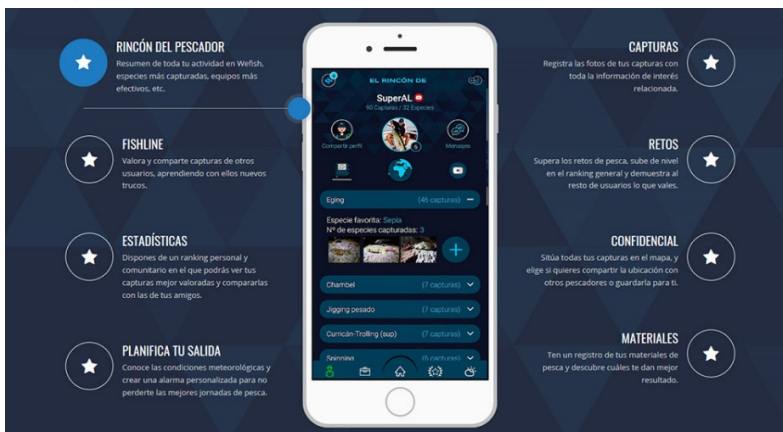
RINCÓN DEL PESCADOR
Resumen de toda tu actividad en Wefish, especies más capturadas, equipos más efectivos, etc.

FISHLINE
Valora y comparte capturas de otros usuarios, aprendiendo con ellos nuevos trucos.

ESTADÍSTICAS
Dispones de un ranking personal y comunitario en el que podrás ver tus capturas mejor valoradas y compararlas con las de tus amigos.

PLANIFICA TU SALIDA
Conoce las condiciones meteorológicas y crear una alarma personalizada para no perderte las mejores jornadas de pesca.

EL RINCÓN DE
SuperAL
90 Capturas / 32 Especies
Compartir perfil
Mensajes
Eging (46 capturas)
Especie favorita: Sepia
Nº de especies capturadas: 3
Chambel (7 capturas)
Jigging pesado (7 capturas)
Curricán-Trolling (sup) (7 capturas)
Spinning (6 capturas)

CAPTURAS
Registra las fotos de tus capturas con toda la información de interés relacionada.

RETOS
Supera los retos de pesca, sube de nivel en el ranking general y demuestra al resto de usuarios lo que vales.

CONFIDENCIAL
Sitúa todas tus capturas en el mapa, y elige si quieres compartir la ubicación con otros pescadores o guardarla para ti.

MATERIALES
Ten un registro de tus materiales de pesca y descubre cuáles te dan mejor resultado.